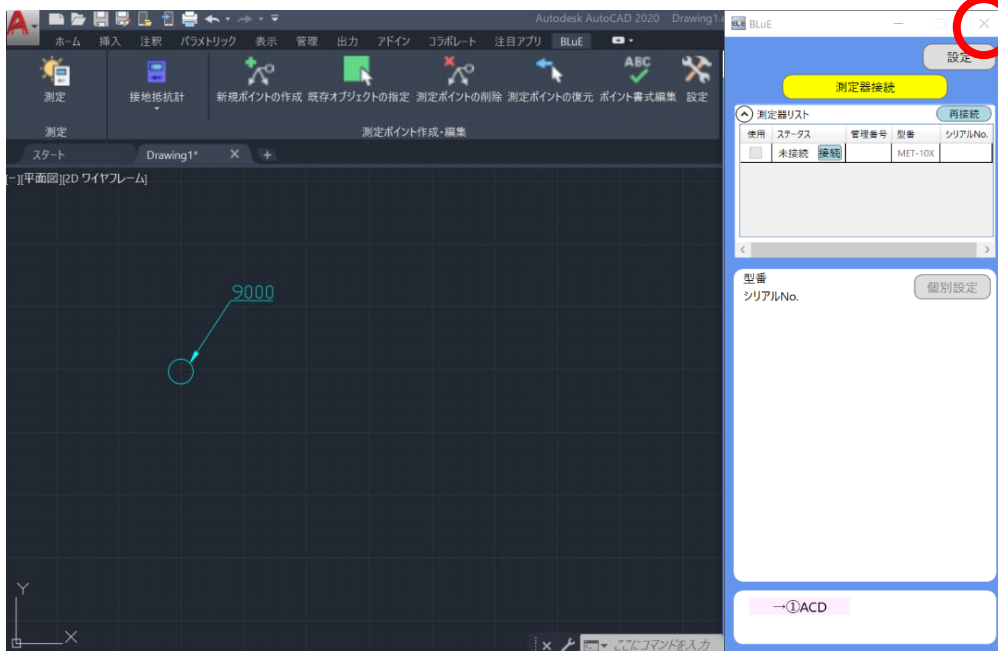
Autodesk AutoCAD 2020 Drawing1.

ホーム 挿入 注釈 パラメトリック 表示 管理 出力 アドイン コラボレート 注目アプリ BLuE

測定
接地抵抗計
新規ポイントの作成 既存オブジェクトの指定 測定ポイントの削除 測定ポイントの復元 ポイント書式編集 設定

測定
測定ポイント作成・編集

スタート
Drawing1*

[-][平面図][2D ワイヤフレーム]

9000

Y
X

ここにコマンドを入力

BLuE

設定

測定器接続

測定器リスト
再接続

| 使用 | ステータス | 管理番号 | 型番 | シリアルNo. |
|---|---|---|---|---|
| | 未接続 接続 | | MET-10X | |

型番
シリアルNo.
個別設定

→①ACD